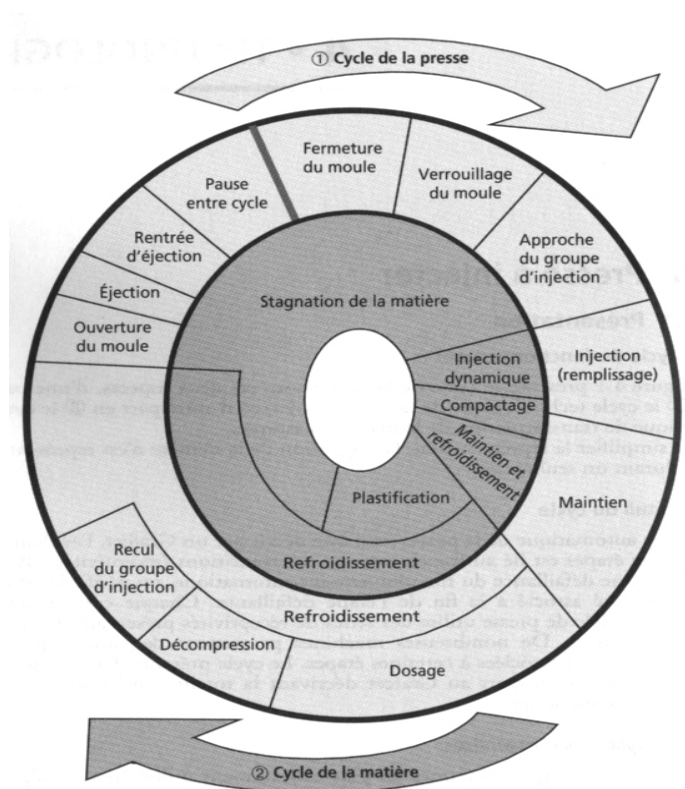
① Cycle de la presse

Fermeture du moule

Verrouillage du moule

Pause entre cycle

Rentrée d'éjection

Approche du groupe d'injection

Éjection

Ouverture du moule

Stagnation de la matière

Injection dynamique

Injection (remplissage)

Compactage

Maintien et refroidissement

Maintien

Plastification

Recul du groupe d'injection

Refroidissement

Refroidissement

Décompression

Dosage

② Cycle de la matière